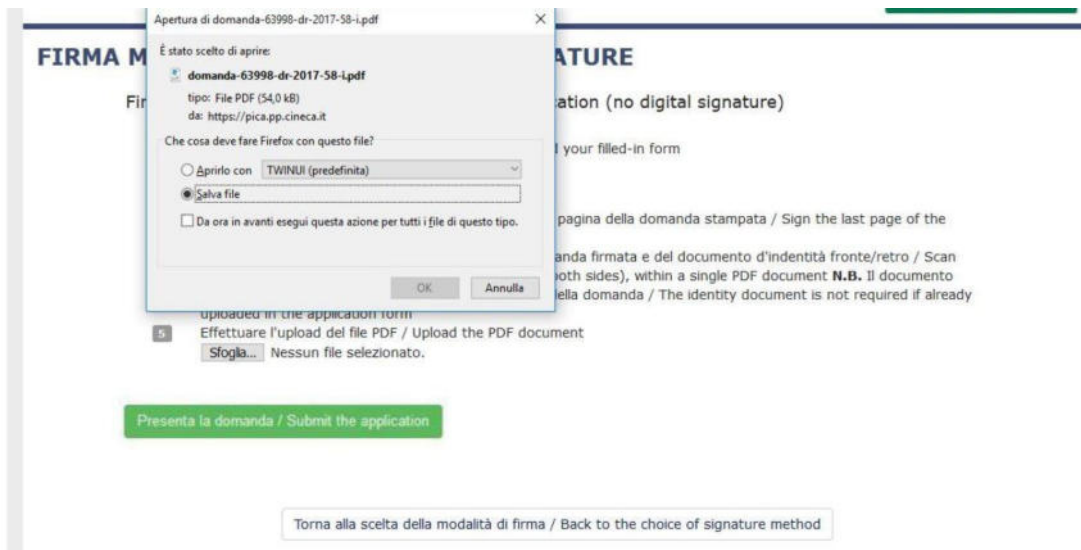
Apertura di domanda-63998-dr-2017-58-i.pdf ×

È stato scelto di aprire:

domanda-63998-dr-2017-58-i.pdf

tipo: File PDF (54,0 kB)

da: https://pica.pp.cineca.it

Che cosa deve fare Firefox con questo file?

Aprirlo con TWINUI (predefinita)

Salva file

Da ora in avanti esegui questa azione per tutti i file di questo tipo.

OK Annulla

FIRMA M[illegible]ATURE

Fi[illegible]ation (no digital signature)

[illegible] your filled-in form

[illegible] pagina della domanda stampata / Sign the last page of the

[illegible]anda firmata e del documento d'indentità fronte/retro / Scan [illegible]oth sides), within a single PDF document **N.B.** Il documento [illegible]ella domanda / The identity document is not required if already uploaded in the application form

5 Effettuare l'upload del file PDF / Upload the PDF document

Sfoglia... Nessun file selezionato.

Presenta la domanda / Submit the application

Torna alla scelta della modalità di firma / Back to the choice of signature method